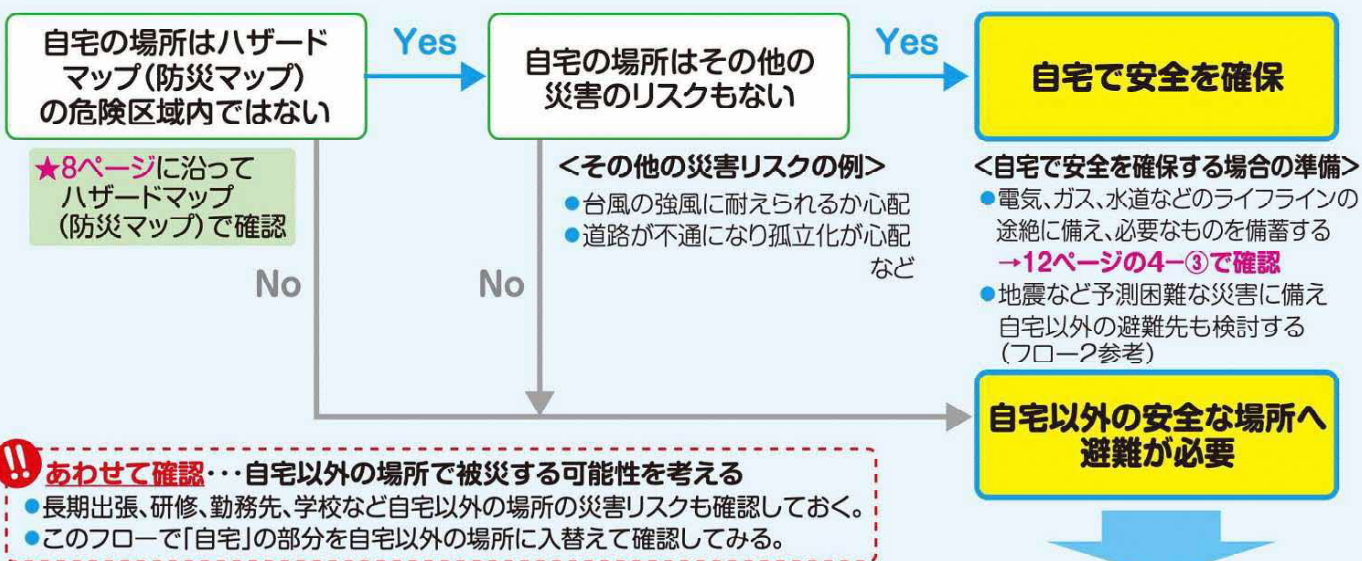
自宅の場所はハザードマップ（防災マップ）の危険区域内ではない

Yes

自宅の場所はその他の災害のリスクもない

Yes

自宅で安全を確保

★8ページに沿ってハザードマップ（防災マップ）で確認

<その他の災害リスクの例>
●台風の強風に耐えられるか心配
●道路が不通になり孤立化が心配 など

<自宅で安全を確保する場合の準備>
●電気、ガス、水道などのライフラインの途絶に備え、必要なものを備蓄する
→12ページの4−③で確認
●地震など予測困難な災害に備え自宅以外の避難先も検討する（フロー2参考）

No

No

自宅以外の安全な場所へ避難が必要

!! あわせて確認・・・自宅以外の場所で被災する可能性を考える
●長期出張、研修、勤務先、学校など自宅以外の場所の災害リスクも確認しておく。
●このフローで「自宅」の部分を自宅以外の場所に入替えて確認してみる。